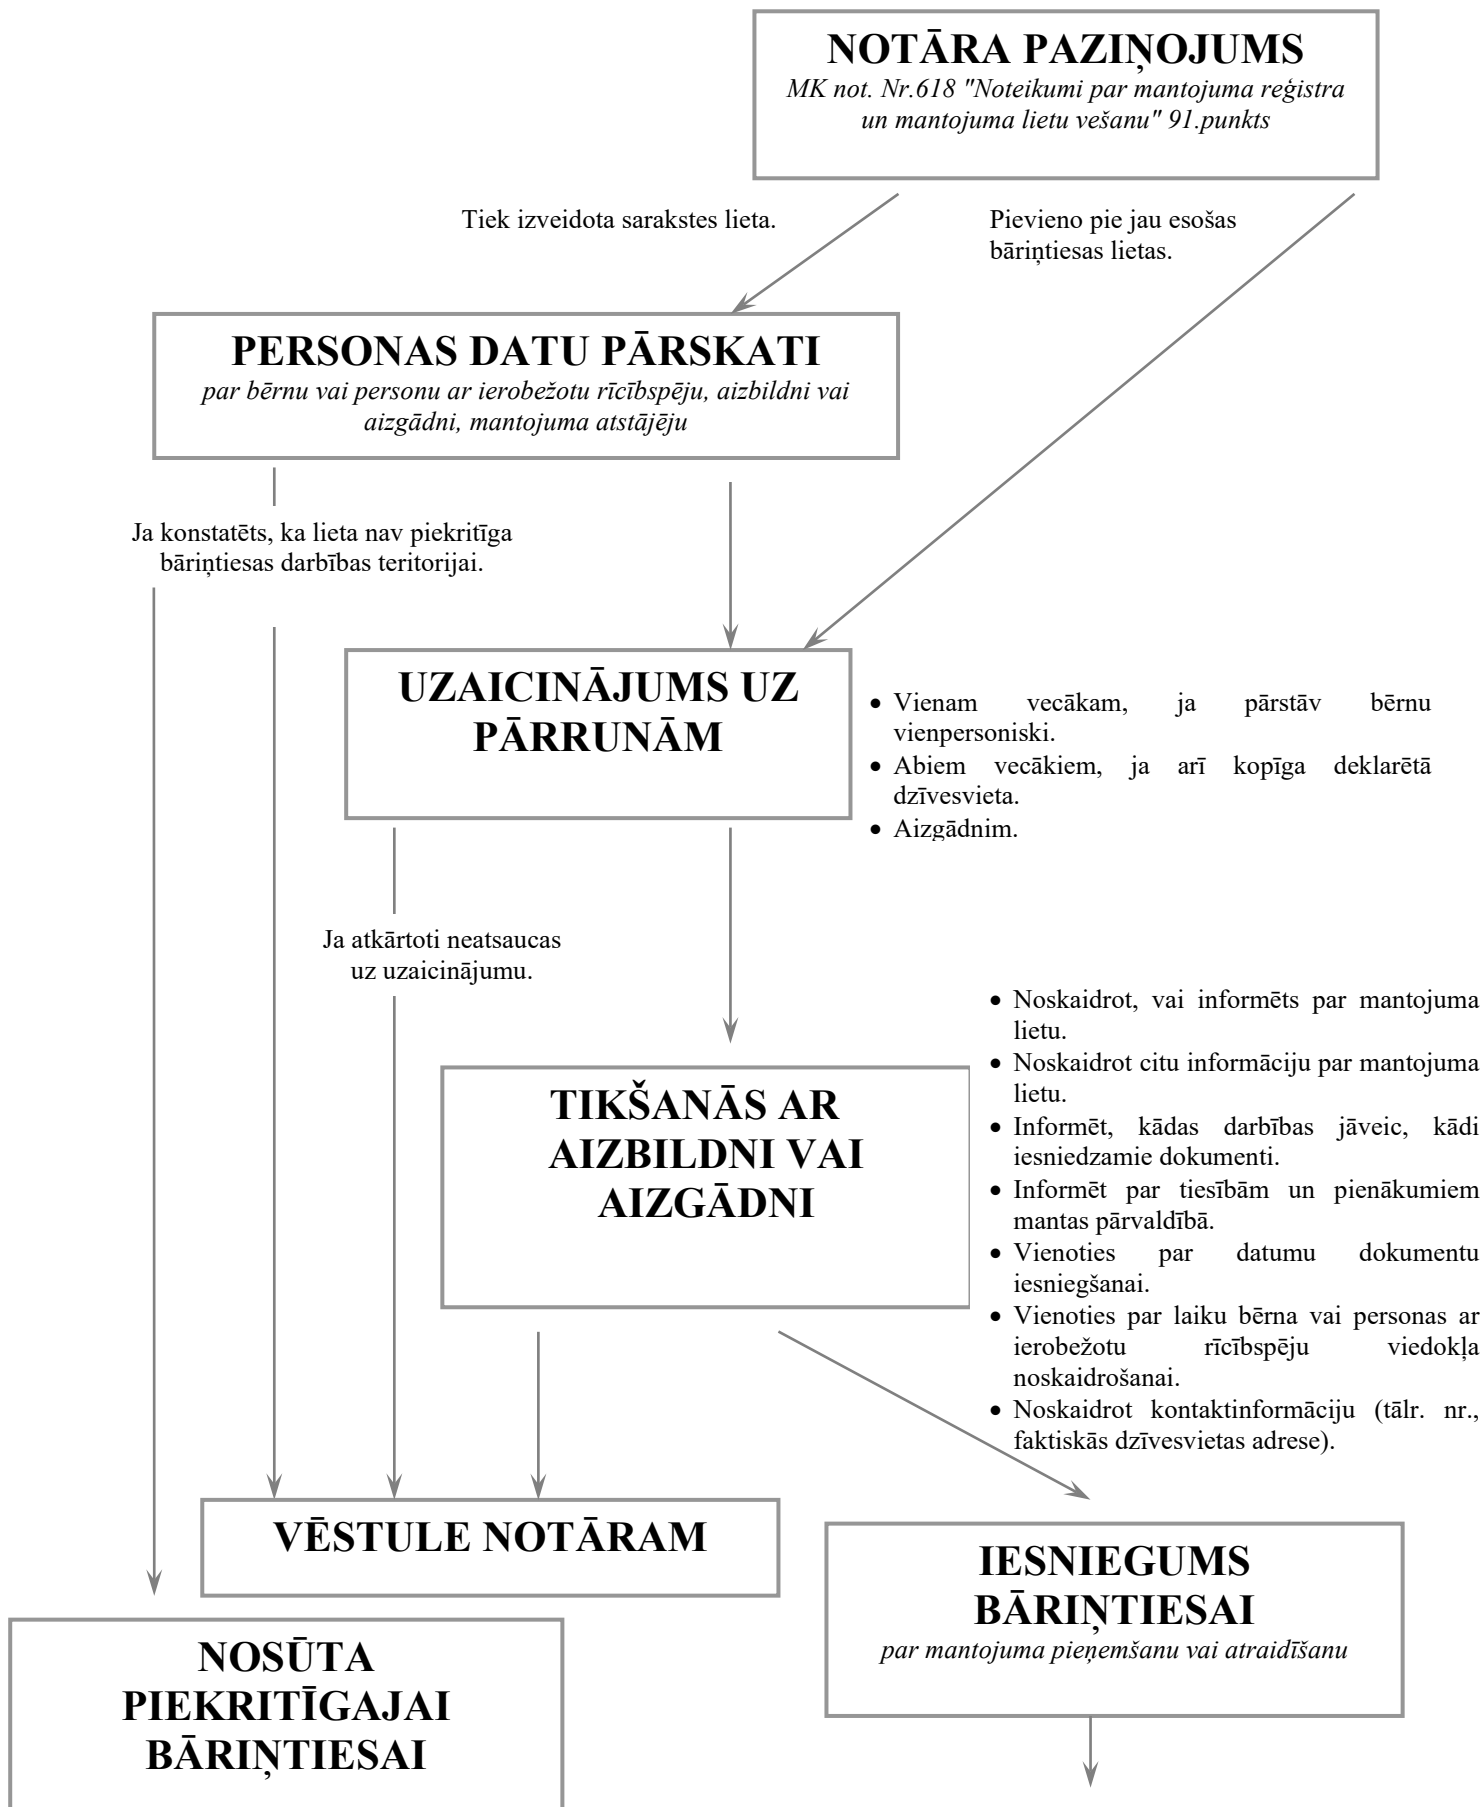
NOTĀRA PAZIŅOJUMS
MK not. Nr.618 "Noteikumi par mantojuma reģistra un mantojuma lietu vešanu" 91.punkts

Tiek izveidota sarakstes lieta.

Pievieno pie jau esošas bāriņtiesas lietas.

PERSONAS DATU PĀRSKATI
par bērnu vai personu ar ierobežotu rīcībspēju, aizbildni vai aizgādni, mantojuma atstājēju

Ja konstatēts, ka lieta nav piekritīga bāriņtiesas darbības teritorijai.

UZAICINĀJUMS UZ PĀRRUNĀM

- Vienam vecākam, ja pārstāv bērnu vienpersoniski.
- Abiem vecākiem, ja arī kopīga deklarētā dzīvesvieta.
- Aizgādnim.

Ja atkārtoti neatsaucas uz uzaicinājumu.

- Noskaidrot, vai informēts par mantojuma lietu.
- Noskaidrot citu informāciju par mantojuma lietu.
- Informēt, kādas darbības jāveic, kādi iesniedzamie dokumenti.
- Informēt par tiesībām un pienākumiem mantas pārvaldībā.
- Vienoties par datumu dokumentu iesniegšanai.
- Vienoties par laiku bērna vai personas ar ierobežotu rīcībspēju viedokļa noskaidrošanai.
- Noskaidrot kontaktinformāciju (tālr. nr., faktiskās dzīvesvietas adrese).

TIKŠANĀS AR AIZBILDNI VAI AIZGĀDNI

VĒSTULE NOTĀRAM

IESNIEGUMS BĀRIŅTIESAI
par mantojuma pieņemšanu vai atraidīšanu

NOSŪTA PIEKRITĪGAJAI BĀRIŅTIESAI